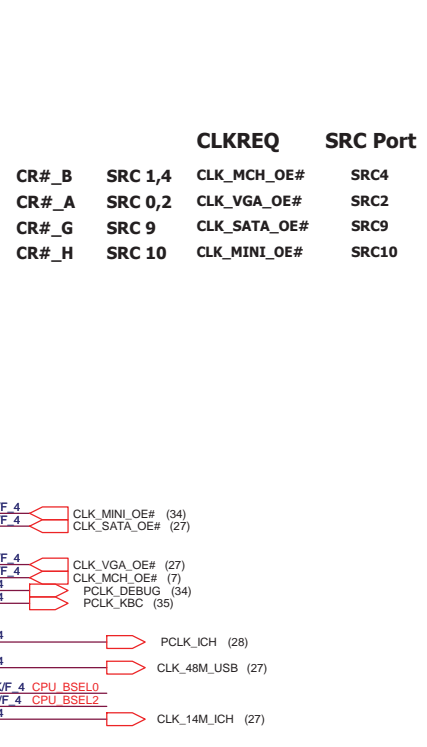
| | | CLKREQ | SRC Port |
|---|---|---|---|
| CR#_B | SRC 1,4 | CLK_MCH_OE# | SRC4 |
| CR#_A | SRC 0,2 | CLK_VGA_OE# | SRC2 |
| CR#_G | SRC 9 | CLK_SATA_OE# | SRC9 |
| CR#_H | SRC 10 | CLK_MINI_OE# | SRC10 |

F_4
F_4
CLK_MINI_OE# (34)
CLK_SATA_OE# (27)

F_4
F_4
4
4
CLK_VGA_OE# (27)
CLK_MCH_OE# (7)
PCLK_DEBUG (34)
PCLK_KBC (35)

4
PCLK_ICH (28)

4
CLK_48M_USB (27)

/F_4 CPU_BSEL0
/F_4 CPU_BSEL2
4
CLK_14M_ICH (27)